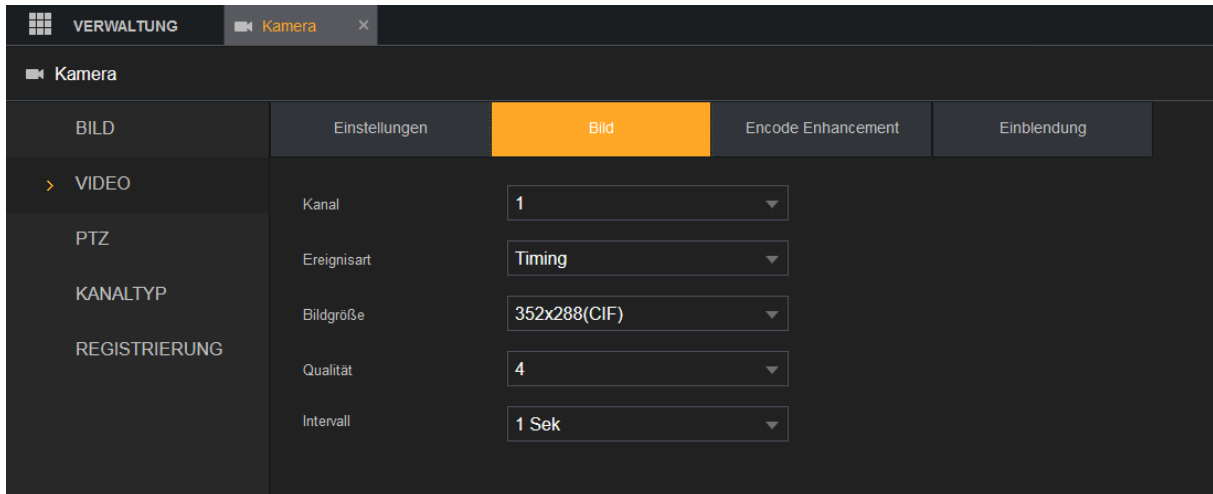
VERWALTUNG Kamera ×

Kamera

BILD
> VIDEO
PTZ
KANALTYP
REGISTRIERUNG

Einstellungen | Bild | Encode Enhancement | Einblendung

Kanal 1
Ereignisart Timing
Bildgröße 352x288(CIF)
Qualität 4
Intervall 1 Sek